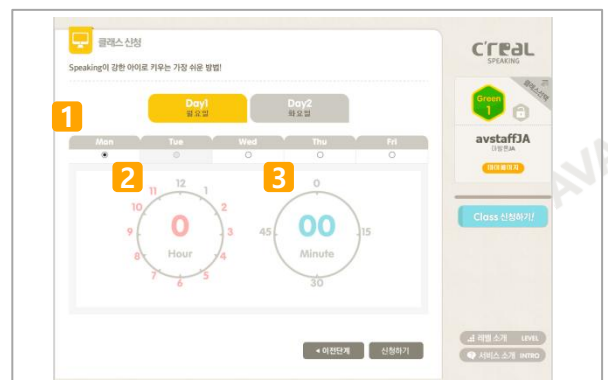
클래스 신청

Speaking이 강한 아이로 키우는 가장 쉬운 방법!

1

Day1
월요일

Day2
화요일

| Mon | Tue | Wed | Thu | Fri |
|---|---|---|---|---|
| ◉ | ○ | ○ | ○ | ○ |

2

12
1
2
3
4
5
6
7
8
9
10
11
0
Hour

3

0
15
30
45
00
Minute

◂ 이전단계
신청하기

C'reaL
SPEAKING

Green
1

avstaffJA
아바타JA
마이페이지

Class 신청하기!

레벨 소개 LEVEL
서비스 소개 INTRO